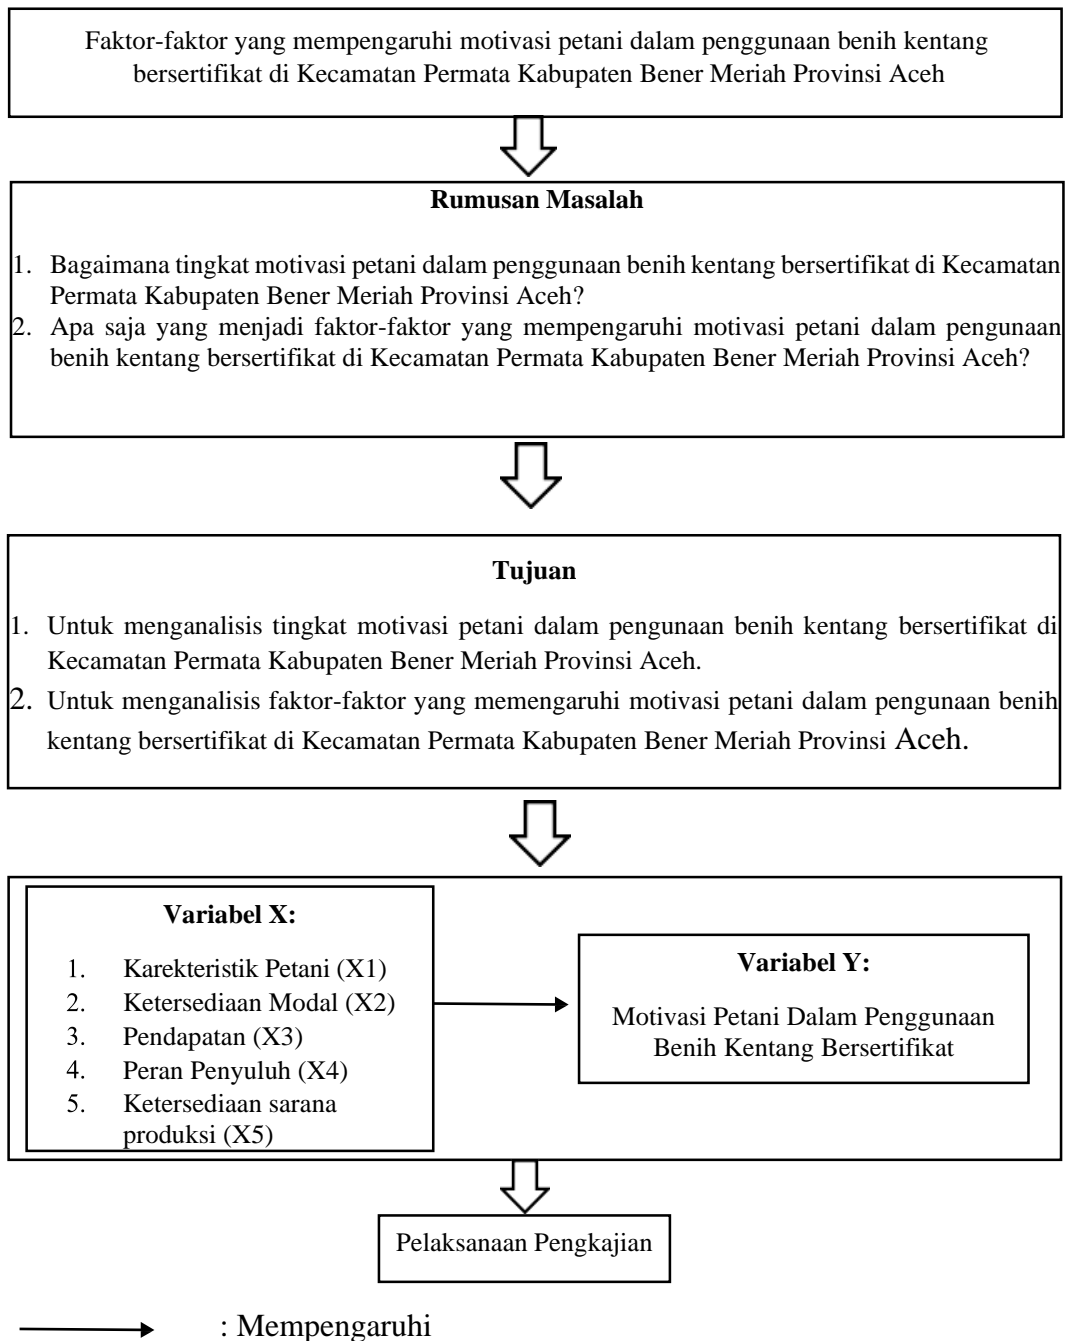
Faktor-faktor yang mempengaruhi motivasi petani dalam penggunaan benih kentang bersertifikat di Kecamatan Permata Kabupaten Bener Meriah Provinsi Aceh

Rumusan Masalah

1. Bagaimana tingkat motivasi petani dalam penggunaan benih kentang bersertifikat di Kecamatan Permata Kabupaten Bener Meriah Provinsi Aceh?
2. Apa saja yang menjadi faktor-faktor yang mempengaruhi motivasi petani dalam pengunaan benih kentang bersertifikat di Kecamatan Permata Kabupaten Bener Meriah Provinsi Aceh?

Tujuan

1. Untuk menganalisis tingkat motivasi petani dalam pengunaan benih kentang bersertifikat di Kecamatan Permata Kabupaten Bener Meriah Provinsi Aceh.
2. Untuk menganalisis faktor-faktor yang memengaruhi motivasi petani dalam pengunaan benih kentang bersertifikat di Kecamatan Permata Kabupaten Bener Meriah Provinsi Aceh.

Variabel X:

1. Karekteristik Petani (X1)
2. Ketersediaan Modal (X2)
3. Pendapatan (X3)
4. Peran Penyuluh (X4)
5. Ketersediaan sarana produksi (X5)

Variabel Y:

Motivasi Petani Dalam Penggunaan Benih Kentang Bersertifikat

Pelaksanaan Pengkajian

: Mempengaruhi